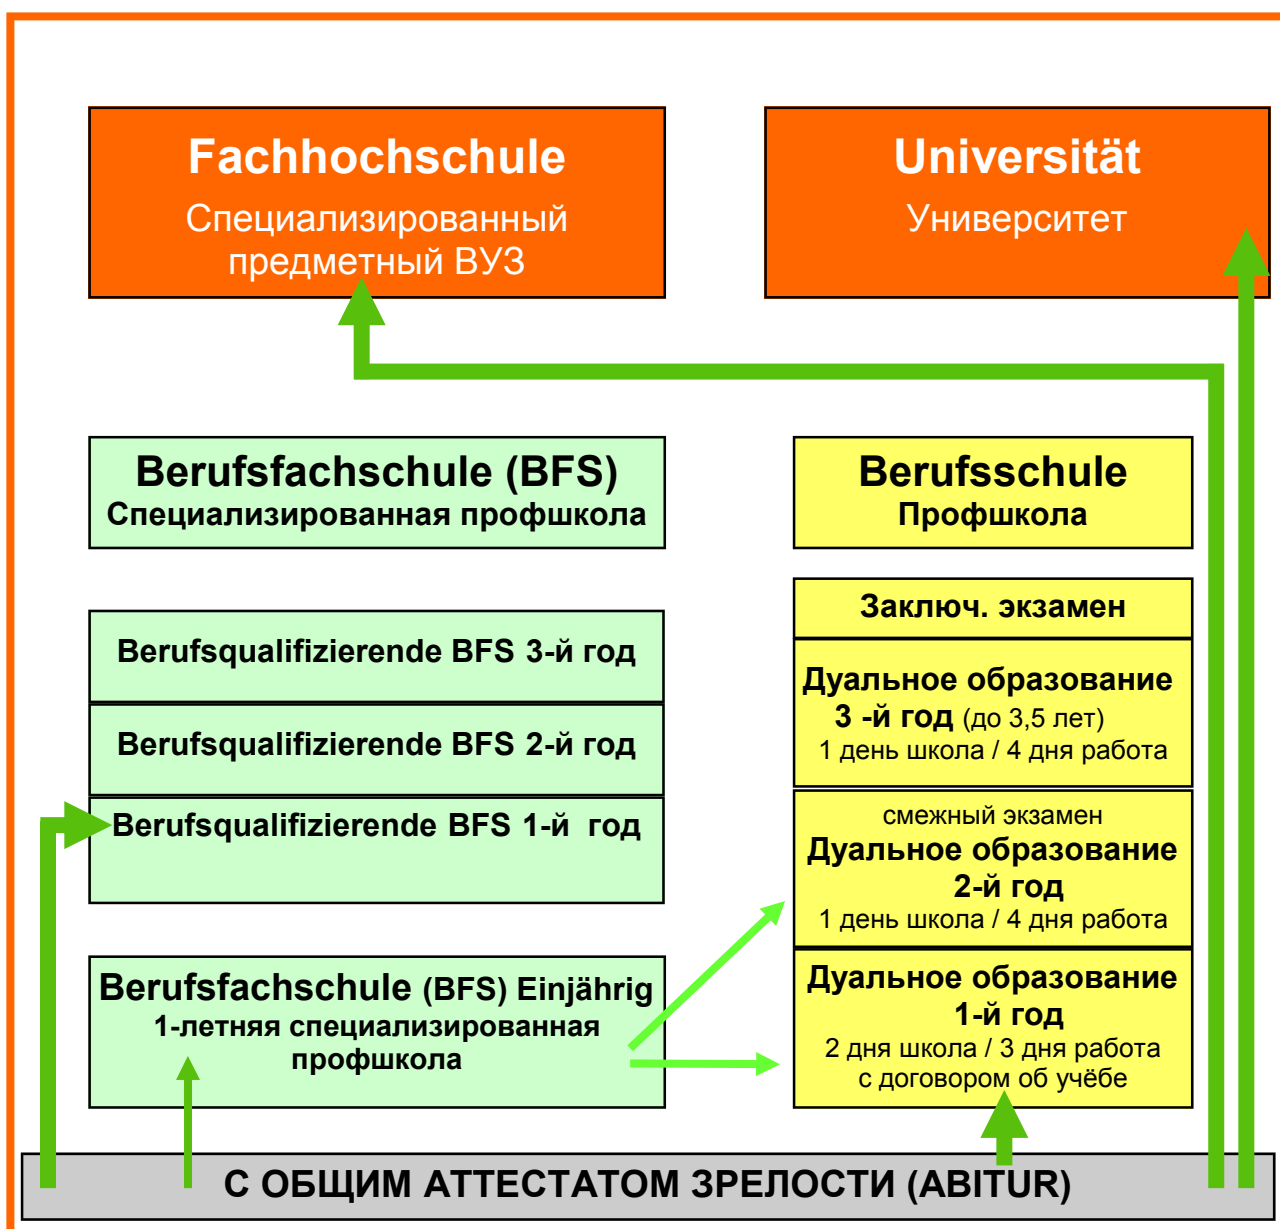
Fachhochschule
Специализированный предметный ВУЗ

Universität
Университет

Berufsfachschule (BFS)
Специализированная профшкола

Berufsschule
Профшкола

Berufsqualifizierende BFS 3-й год

Berufsqualifizierende BFS 2-й год

Berufsqualifizierende BFS 1-й год

Заключ. экзамен

Дуальное образование
3 -й год (до 3,5 лет)
1 день школа / 4 дня работа

смежный экзамен
Дуальное образование
2-й год
1 день школа / 4 дня работа

Berufsfachschule (BFS) Einjährig
1-летняя специализированная профшкола

Дуальное образование
1-й год
2 дня школа / 3 дня работа
с договором об учёбе

С ОБЩИМ АТТЕСТАТОМ ЗРЕЛОСТИ (ABITUR)